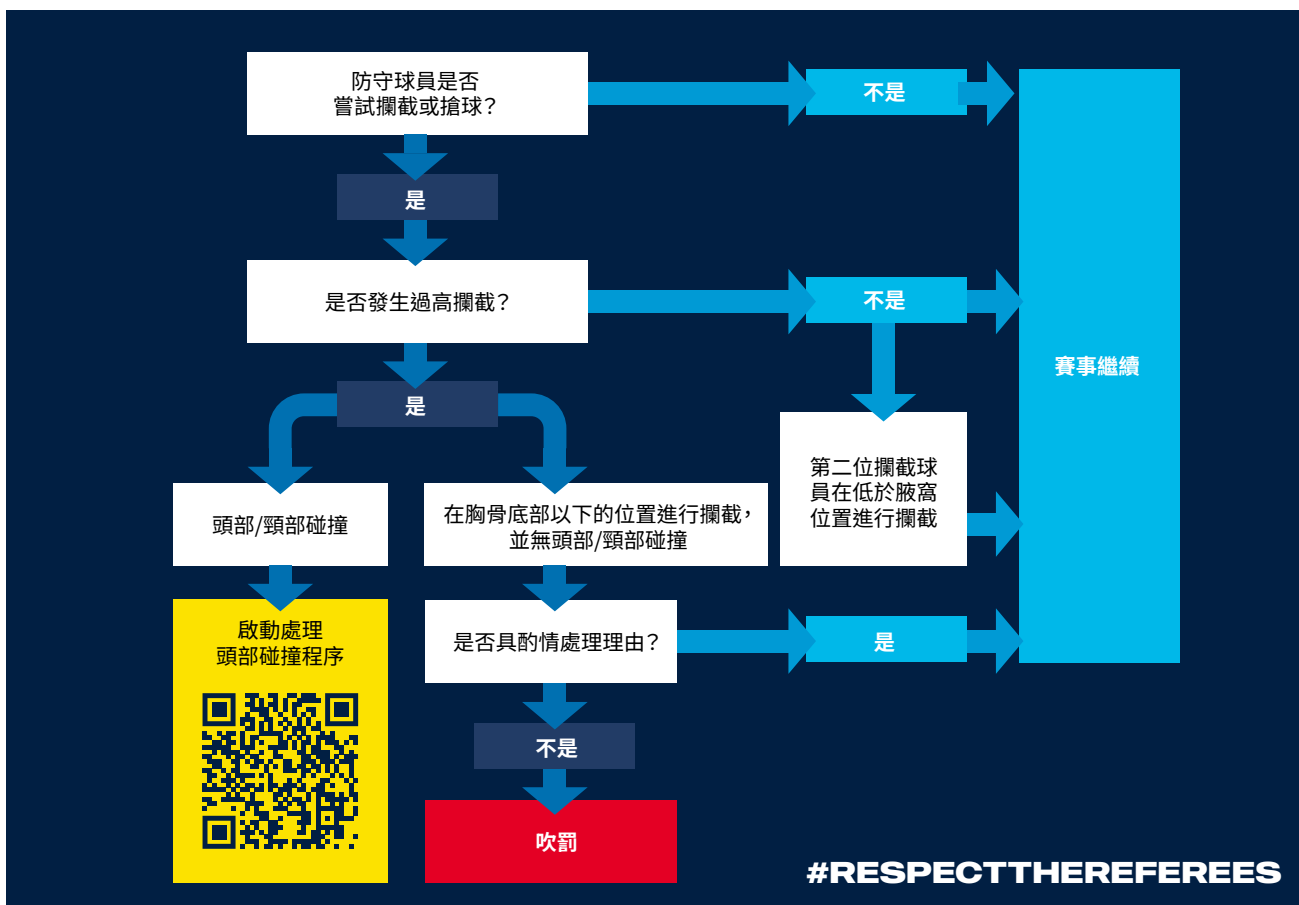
防守球員是否嘗試攔截或搶球？

不是

是

是否發生過高攔截？

不是

賽事繼續

是

頭部/頸部碰撞

在胸骨底部以下的位置進行攔截，並無頭部/頸部碰撞

第二位攔截球員在低於腋窩位置進行攔截

啟動處理頭部碰撞程序

是否具酌情處理理由？

是

不是

吹罰

#RESPECTTHEREFEREES